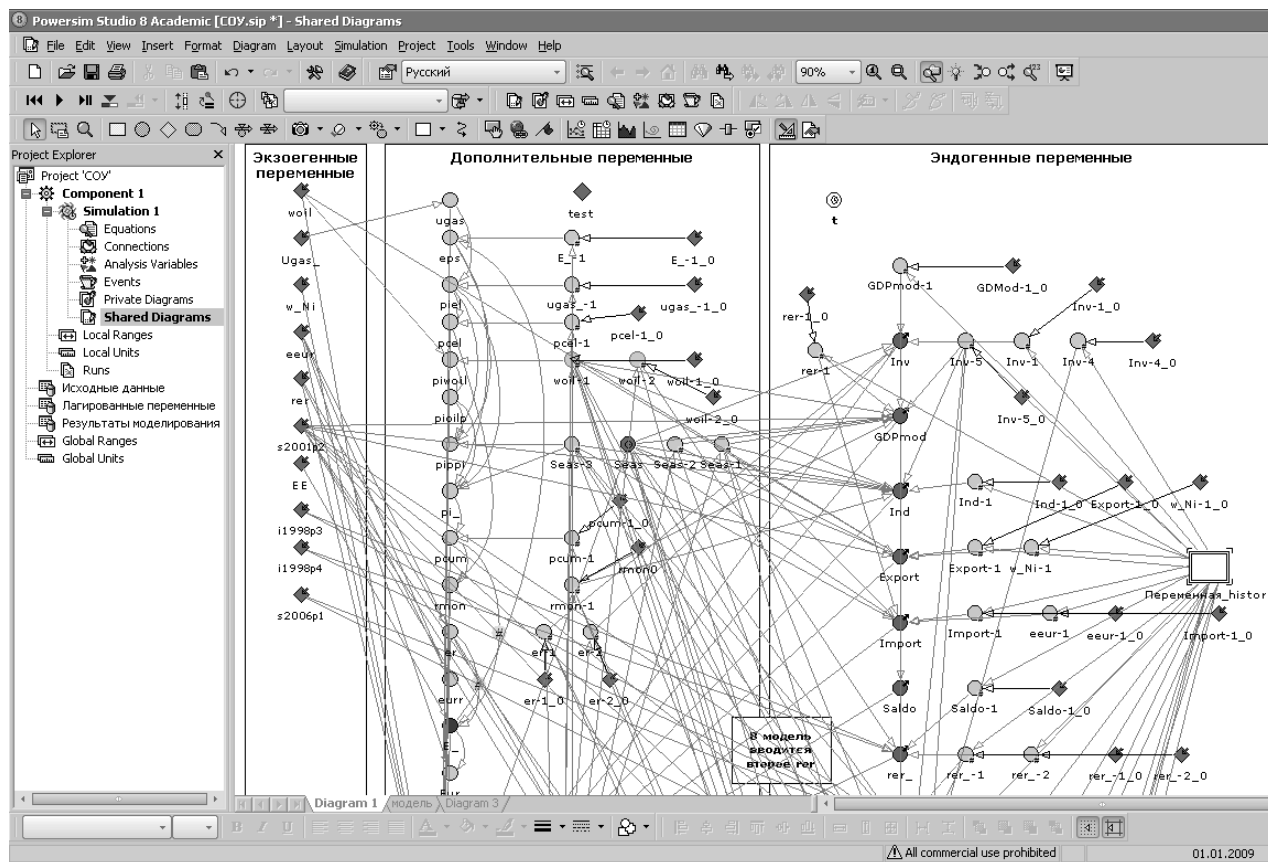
Powersim Studio 8 Academic [СОУ.sip *] - Shared Diagrams

File Edit View Insert Format Diagram Layout Simulation Project Tools Window Help

Русский
90%

Project Explorer
Project 'СОУ'
Component 1
Simulation 1
Equations
Connections
Analysis Variables
Events
Private Diagrams
Shared Diagrams
Local Ranges
Local Units
Runs
Исходные данные
Лагированные переменные
Результаты моделирования
Global Ranges
Global Units

Экзогенные переменные
woil
Ugas_
w_Ni
eeur
rer
s2001p2
EE
i1998p3
i1998p4
s2006p1

Дополнительные переменные
ugas
test
eps
E_-1
E_-1_0
ugas_-1
ugas_-1_0
pel
pcel-1_0
pcel
pcel-1
piwoil
woil-1
woil-2
woil-1_0
pioilp
woil-2_0
pippl
Seas-3
Seas
Seas-2
Seas-1
pi_
pcum-1_0
pcum
pcum-1
rmon0
rmon
rmon-1
er
er-1
er-2
er-1_0
er-2_0
eurr
E_
Eur

Эндогенные переменные
t
GDPmod-1
GDMod-1_0
rer-1_0
Inv-1_0
rer-1
Inv
Inv-5
Inv-1
Inv-4
Inv-4_0
Inv-5_0
GDPmod
Ind-1
Ind
Ind-1_0
Export-1_0
w_Ni-1_0
Export
Export-1
w_Ni-1
Переменная_histor
Import
Import-1
eeur-1
eeur-1_0
Import-1_0
Saldo
Saldo-1
Saldo-1_0
В модель вводится второе rer
rer_
rer_-1
rer_-2
rer_-1_0
rer_-2_0

Diagram 1 модель Diagram 3

All commercial use prohibited
01.01.2009